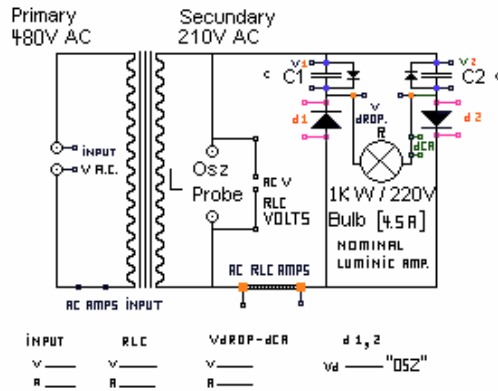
Primary
480V AC

Secundary
210V AC

INPUT
V A.C.

L

Osz
Probe

AC V
RLC
VOLTS

c C1
V1

V
dROP.

R

C2 c
V2

d1

d 2

dCA

1KW / 220V
Bulb [4.5A]

NOMINAL
LUMINIC AMP.

AC RLC AMPS

AC AMPS INPUT

INPUT
V ___
A ___

RLC
V ___
A ___

VdROP-dCA
V ___
A ___

d 1,2
Vd ___ "OSZ"